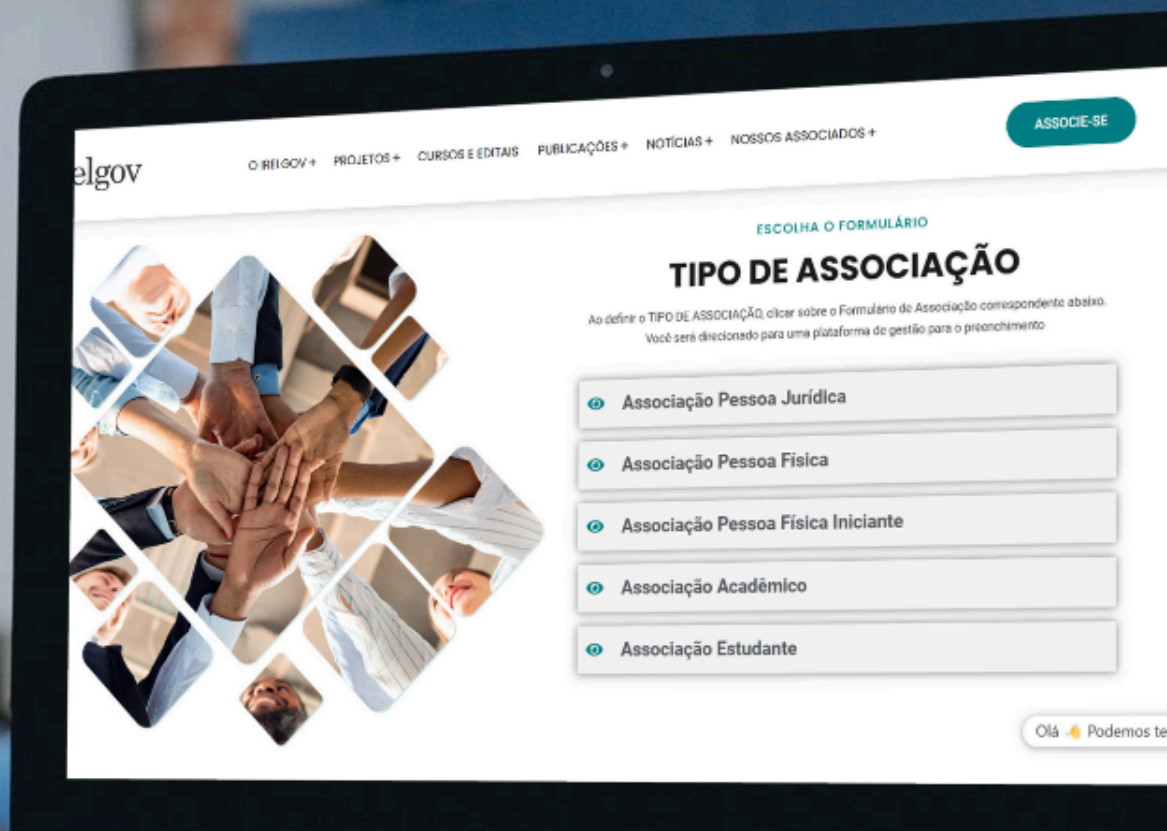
elgov

O IRELGOV + PROJETOS + CURSOS E EDITAIS PUBLICAÇÕES + NOTÍCIAS + NOSSOS ASSOCIADOS +

ASSOCIE-SE

ESCOLHA O FORMULÁRIO

TIPO DE ASSOCIAÇÃO

Ao definir o TIPO DE ASSOCIAÇÃO, clicar sobre o Formulário de Associação correspondente abaixo. Você será direcionado para uma plataforma de gestão para o preenchimento

Associação Pessoa Jurídica

Associação Pessoa Física

Associação Pessoa Física Iniciante

Associação Acadêmico

Associação Estudante

Olá 👋 Podemos te